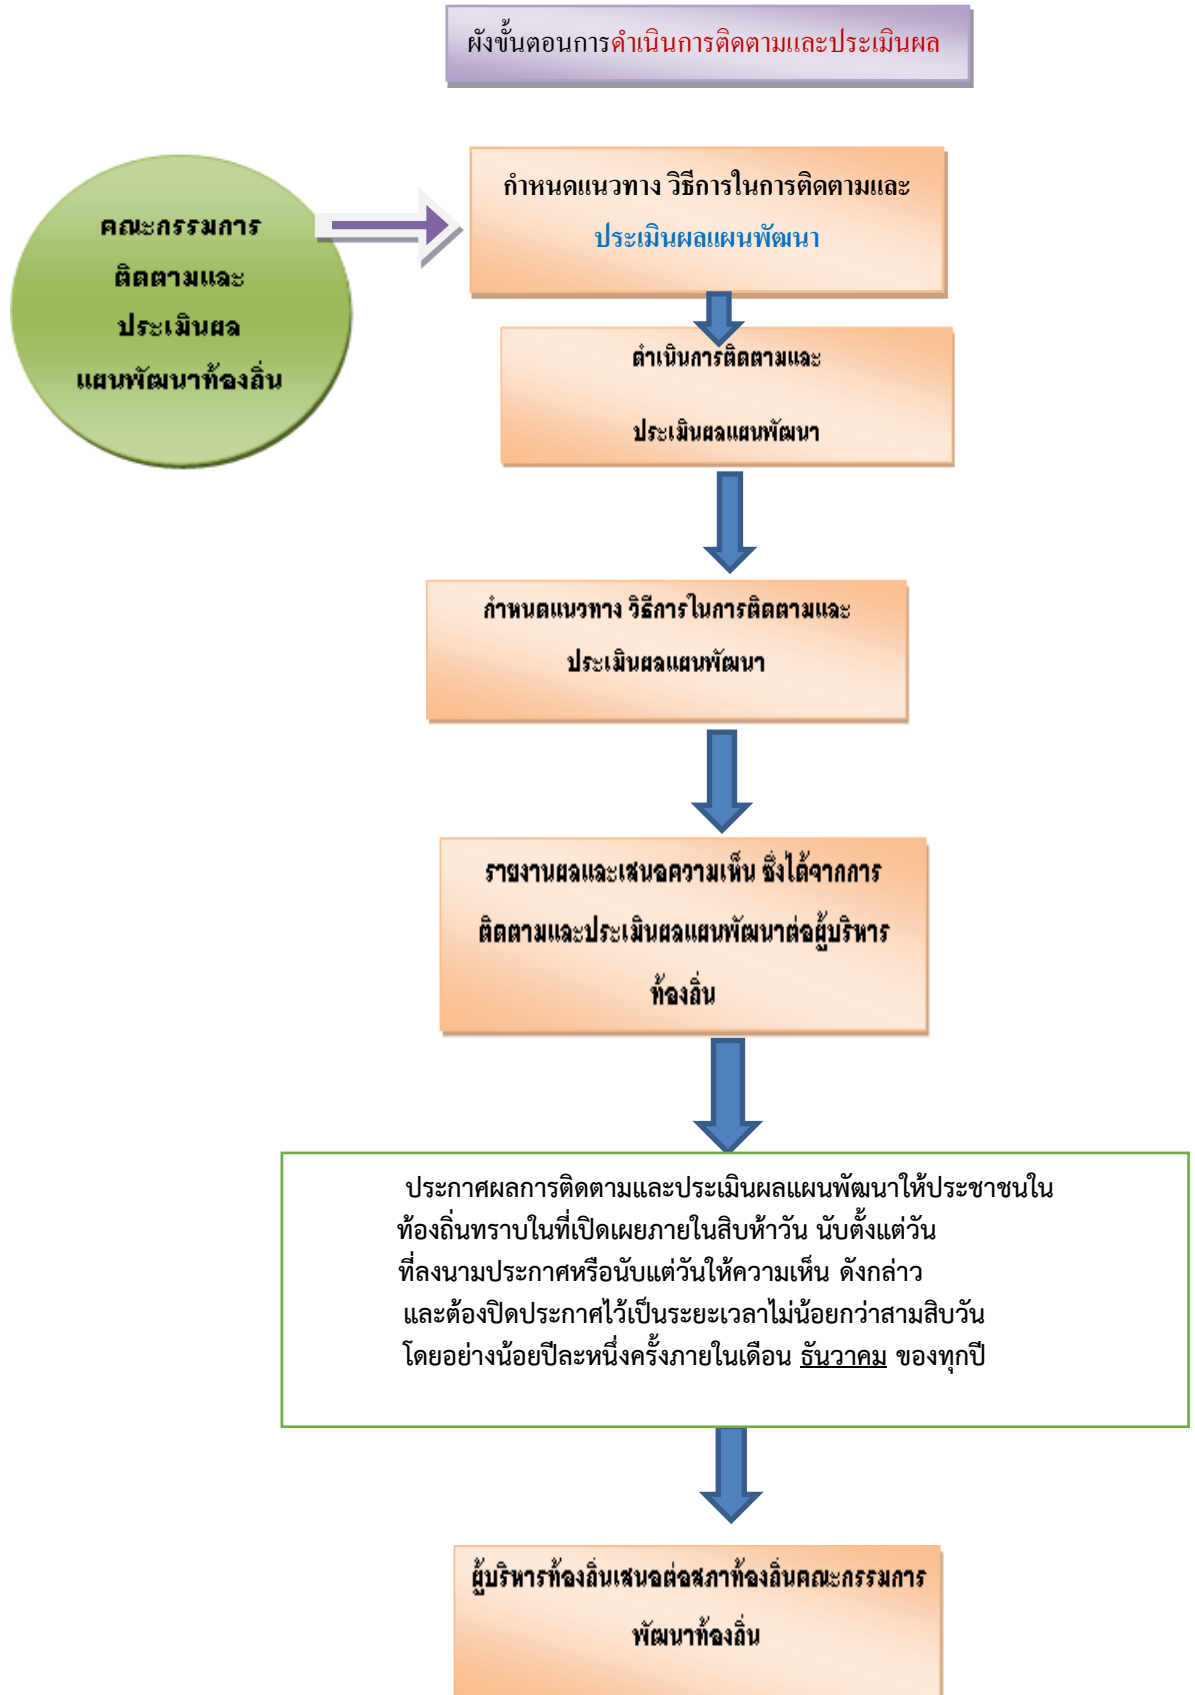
ผังขั้นตอนการดำเนินการติดตามและประเมินผล

คณะกรรมการติดตามและประเมินผลแผนพัฒนาท้องถิ่น

กำหนดแนวทาง วิธีการในการติดตามและประเมินผลแผนพัฒนา

ดำเนินการติดตามและประเมินผลแผนพัฒนา

กำหนดแนวทาง วิธีการในการติดตามและประเมินผลแผนพัฒนา

รายงานผลและเสนอความเห็น ซึ่งได้จากการติดตามและประเมินผลแผนพัฒนาต่อผู้บริหารท้องถิ่น

ประกาศผลการติดตามและประเมินผลแผนพัฒนาให้ประชาชนในท้องถิ่นทราบในที่เปิดเผยภายในสิบห้าวัน นับตั้งแต่วันที่ลงนามประกาศหรือนับแต่วันให้ความเห็น ดังกล่าว และต้องปิดประกาศไว้เป็นระยะเวลาไม่น้อยกว่าสามสิบวัน โดยอย่างน้อยปีละหนึ่งครั้งภายในเดือน ธันวาคม ของทุกปี

ผู้บริหารท้องถิ่นเสนอต่อสภาท้องถิ่นคณะกรรมการพัฒนาท้องถิ่น